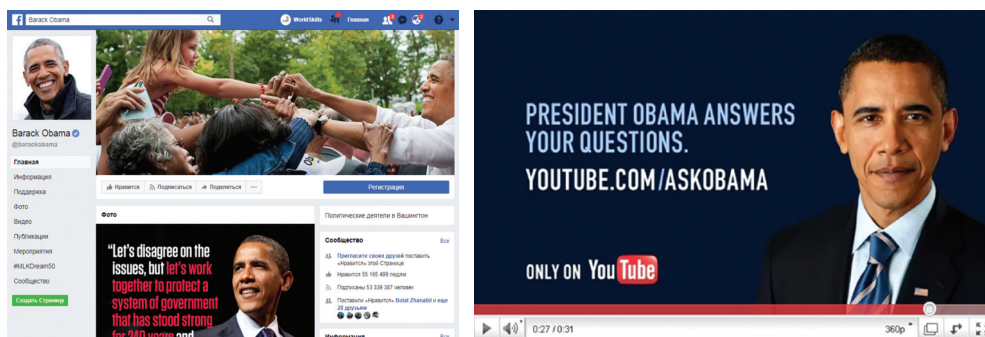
Barack Obama

WorldSkills Главная

Barack Obama
@barackobama

Главная
Информация
Поддержка
Фото
Видео
Публикации
Мероприятия
#MLKDream50
Сообщество

Создать Страницу

Нравится Подписаться Поделиться ···

Регистрация

Фото

"Let's disagree on the issues, but let's work together to protect a system of government that has stood strong for 240 years and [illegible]

Политические деятели в Вашингтон

Сообщество Все

Пригласите своих друзей поставить «Нравится» этой Странице

Нравится 55 195 499 людям

Подписаны 53 339 387 человек

Поставили «Нравится» Bolat Zhanabil и еще 28 друзьям

Информация

PRESIDENT OBAMA ANSWERS YOUR QUESTIONS.
YOUTUBE.COM/ASKOBAMA

ONLY ON YouTube

0:27 / 0:31

360p